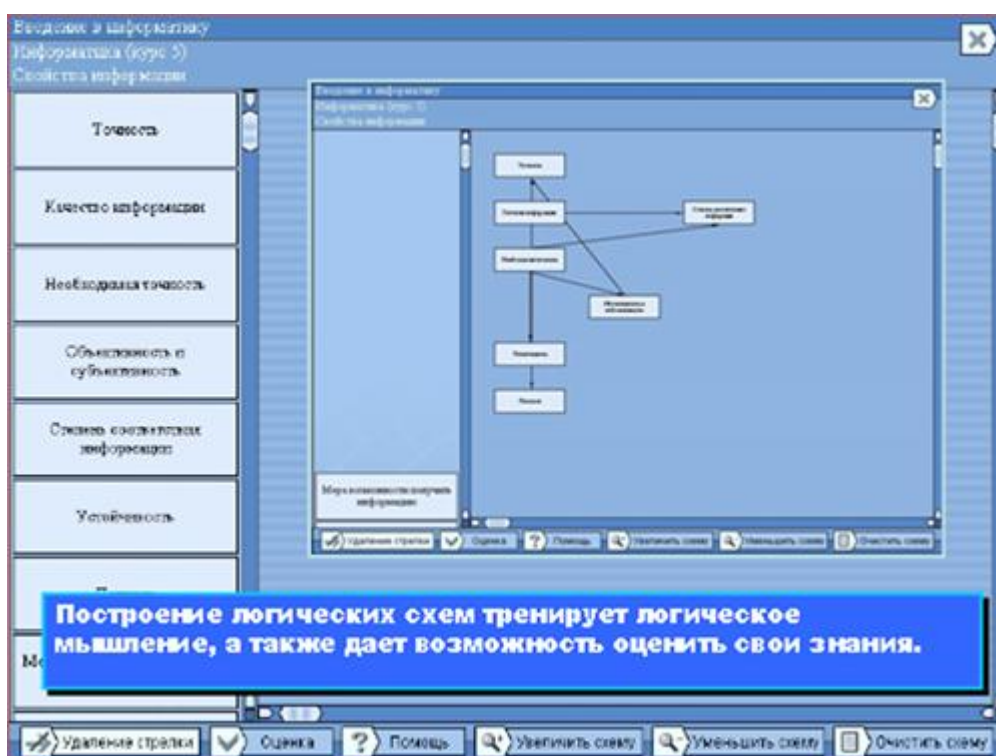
Введение в информатику
Информатика (курс 5)
Свойства информации

Точность

Качество информации

Необходимая точность

Объективность и субъективность

Степень соответствия информации

Устойчивость

Ме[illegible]

Введение в информатику
Информатика (курс 5)
Свойства информации

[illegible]

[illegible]

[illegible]

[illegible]

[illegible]

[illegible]

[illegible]

Мера возможности получения информации

Удаление стрелки | Оценка | Помощь | Увеличить схему | Уменьшить схему | Очистить схему

Построение логических схем тренирует логическое мышление, а также дает возможность оценить свои знания.

Удаление стрелки | Оценка | Помощь | Увеличить схему | Уменьшить схему | Очистить схему